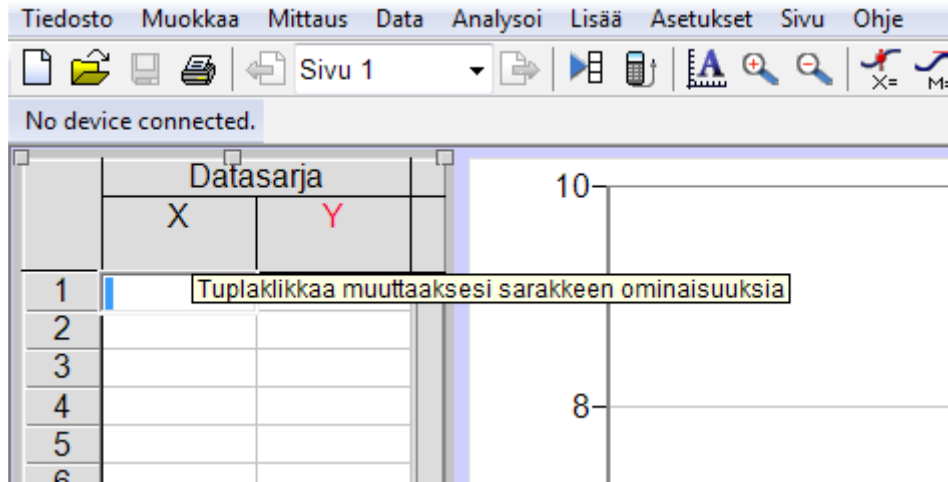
Tiedosto Muokkaa Mittaus Data Analysoi Lisää Asetukset Sivu Ohje

Sivu 1

No device connected.

| | Datasarja | |
|---|---|---|
| | X | Y |
| 1 | | |
| 2 | | |
| 3 | | |
| 4 | | |
| 5 | | |
| 6 | | |

Tuplaklikkaa muuttaaksesi sarakkeen ominaisuuksia

10

8